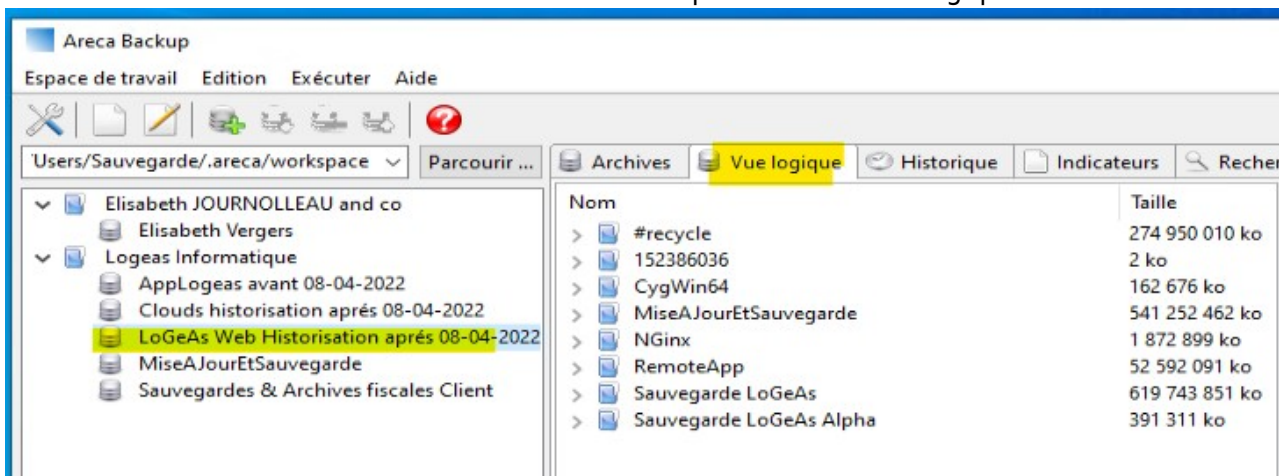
Areca Backup

Espace de travail Edition Exécuter Aide

'Users/Sauvegarde/.areca/workspace Parcourir ...

Archives Vue logique Historique Indicateurs Recher

Elisabeth JOURNOLLEAU and co
Elisabeth Vergers
Logeas Informatique
AppLogeas avant 08-04-2022
Clouds historisation aprés 08-04-2022
LoGeAs Web Historisation aprés 08-04-2022
MiseAJourEtSauvegarde
Sauvegardes & Archives fiscales Client

| Nom | Taille |
|---|---|
| #recycle | 274 950 010 ko |
| 152386036 | 2 ko |
| CygWin64 | 162 676 ko |
| MiseAJourEtSauvegarde | 541 252 462 ko |
| NGinx | 1 872 899 ko |
| RemoteApp | 52 592 091 ko |
| Sauvegarde LoGeAs | 619 743 851 ko |
| Sauvegarde LoGeAs Alpha | 391 311 ko |